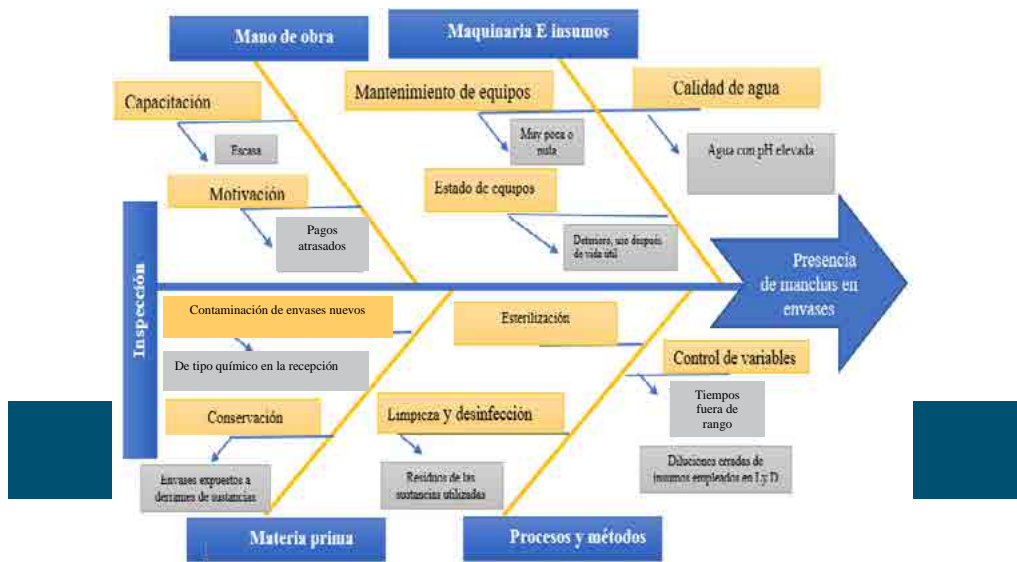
Mano de obra

Maquinaria E insumos

Capacitación

Escasa

Motivación

Pagos atrasados

Mantenimiento de equipos

Muy poca o nula

Estado de equipos

Deterioro, uso después de vida útil

Calidad de agua

Agua con pH elevada

Inspección

Presencia de manchas en envases

Contaminación de envases nuevos

De tipo químico en la recepción

Conservación

Envases expuestos a derrames de sustancias

Esterilización

Limpieza y desinfección

Residuos de las sustancias utilizadas

Control de variables

Tiempos fuera de rango

Diluciones erradas de insumos empleados en I y D.

Materia prima

Procesos y métodos